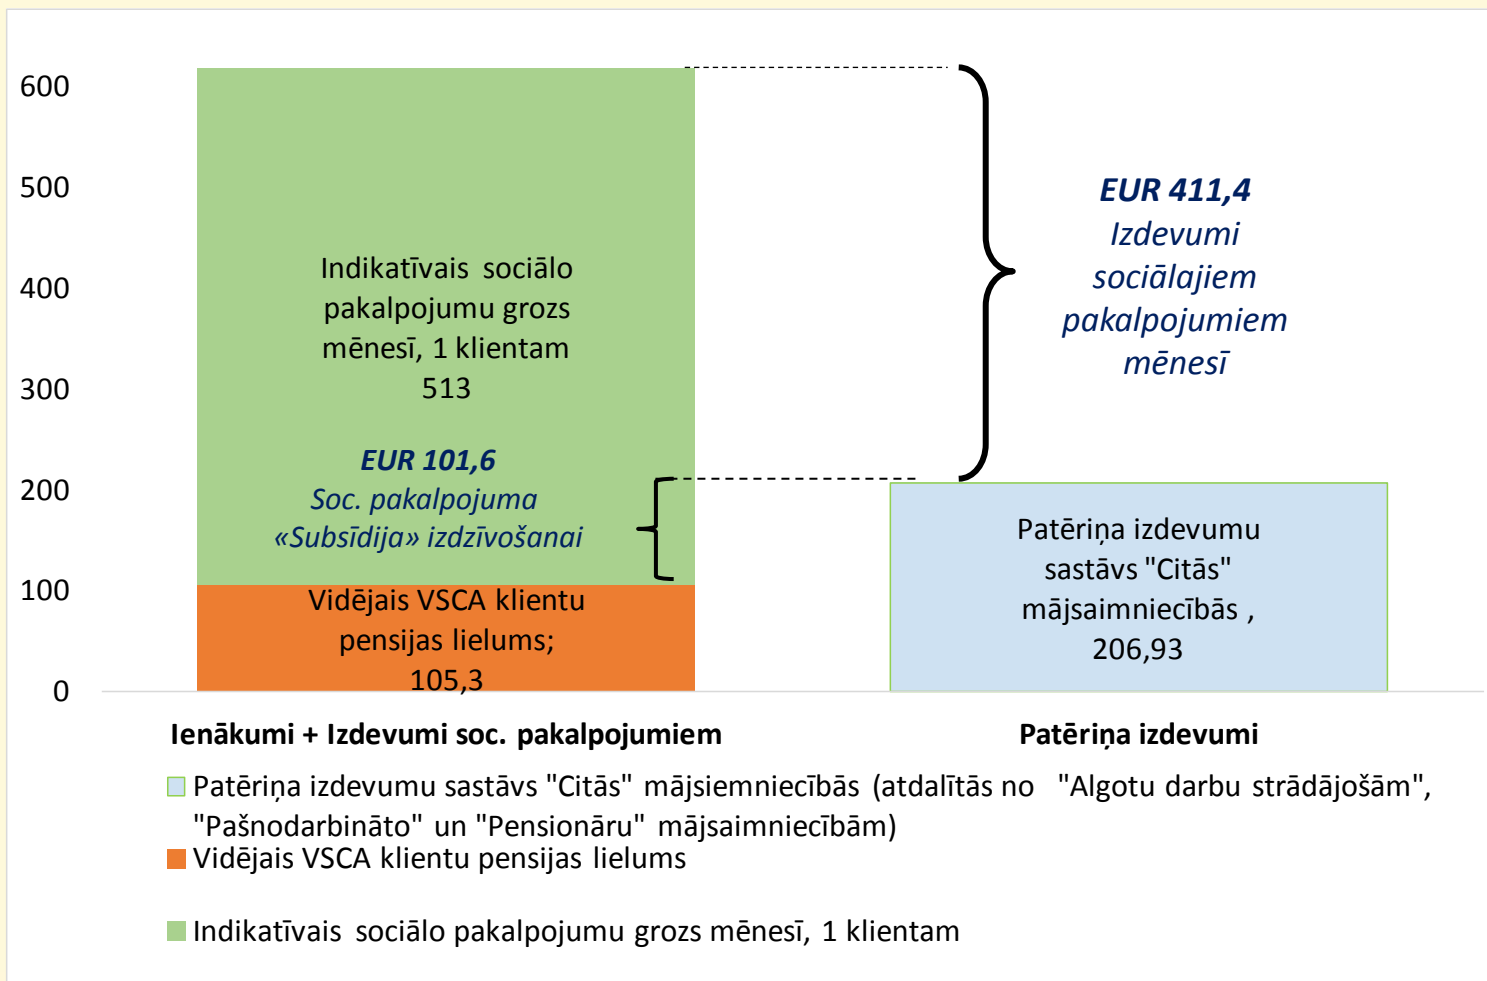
600
500
400
300
200
100
0

Indikatīvais sociālo pakalpojumu grozs mēnesī, 1 klientam 513

EUR 101,6
Soc. pakalpojuma «Subsīdija» izdzīvošanai

Vidējais VSCA klientu pensijas lielums; 105,3

EUR 411,4
Izdevumi sociālajiem pakalpojumiem mēnesī

Patēriņa izdevumu sastāvs "Citās" mājsaimniecībās , 206,93

Ienākumi + Izdevumi soc. pakalpojumiem

Patēriņa izdevumi

Patēriņa izdevumu sastāvs "Citās" mājsiemniecībās (atdalītās no "Algotu darbu strādājošām", "Pašnodarbināto" un "Pensionāru" mājsaimniecībām)

Vidējais VSCA klientu pensijas lielums

Indikatīvais sociālo pakalpojumu grozs mēnesī, 1 klientam